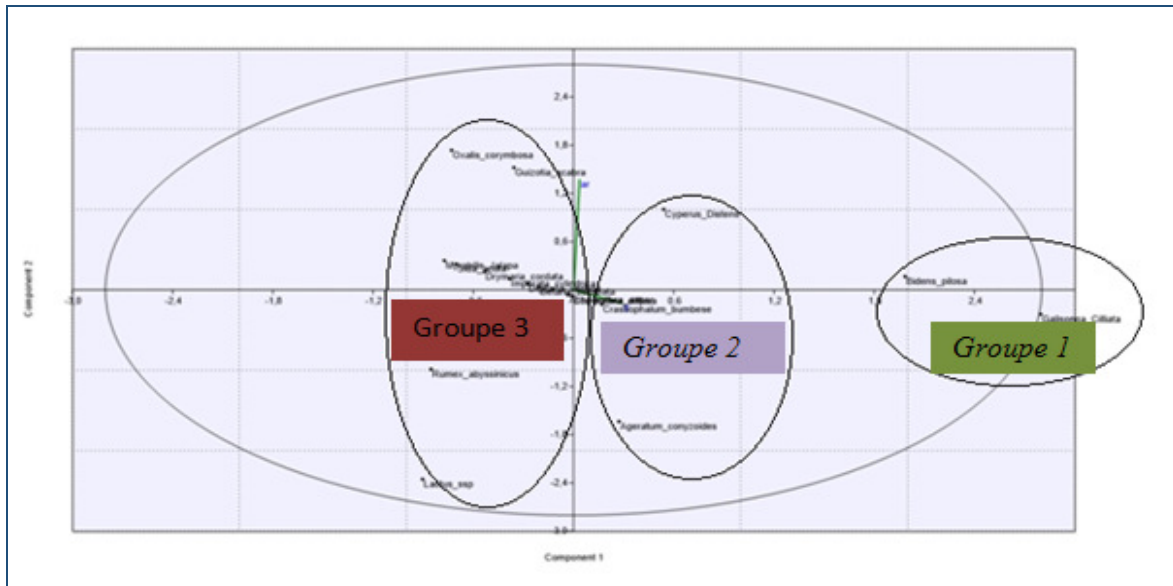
2,4
1,8
1,2
0,6
-3,0
-2,4
-1,8
-1,2
0,6
1,2
1,8
2,4
-1,2
-1,8
-2,4
-3,0

Oxalis_corymbosa
Guizotia_scabra
Cyperus_Dielsrii
Drymaria_cordata
Crassocephalum_bumbese
Bidens_pilosa
Galinsoga_Ciliata
Rumex_abyssinicus
Ageratum_conyzoides
Lactus_ssp

Groupe 3
Groupe 2
Groupe 1

Component 2
Component 1